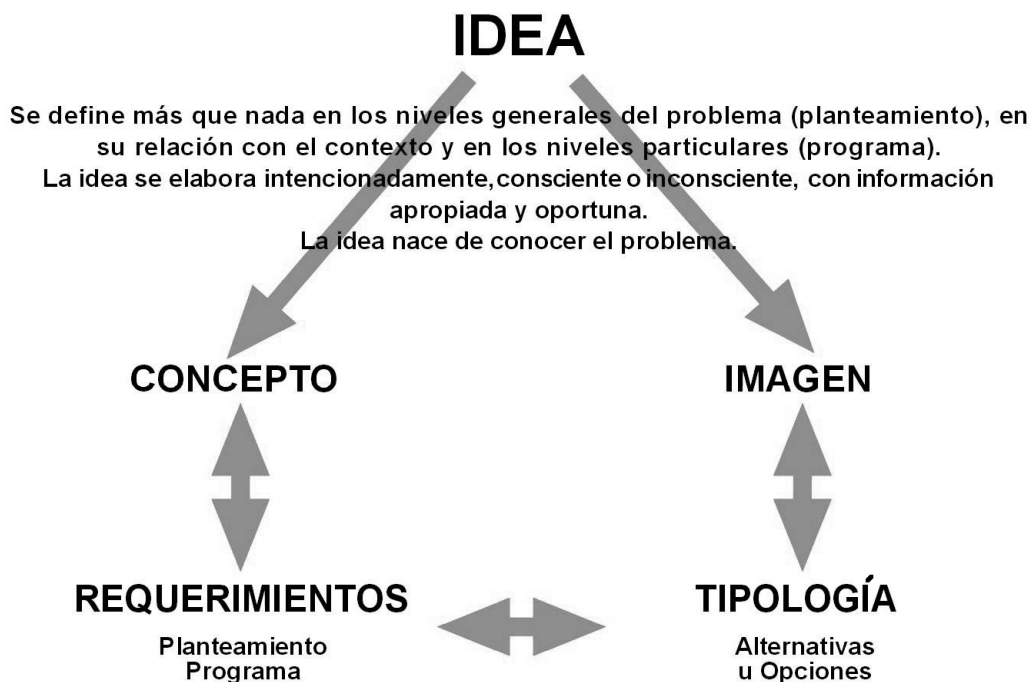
IDEA

Se define más que nada en los niveles generales del problema (planteamiento), en su relación con el contexto y en los niveles particulares (programa).
La idea se elabora intencionadamente,consciente o inconsciente, con información apropiada y oportuna.
La idea nace de conocer el problema.

CONCEPTO

IMAGEN

REQUERIMIENTOS
Planteamiento
Programa

TIPOLOGÍA
Alternativas
u Opciones